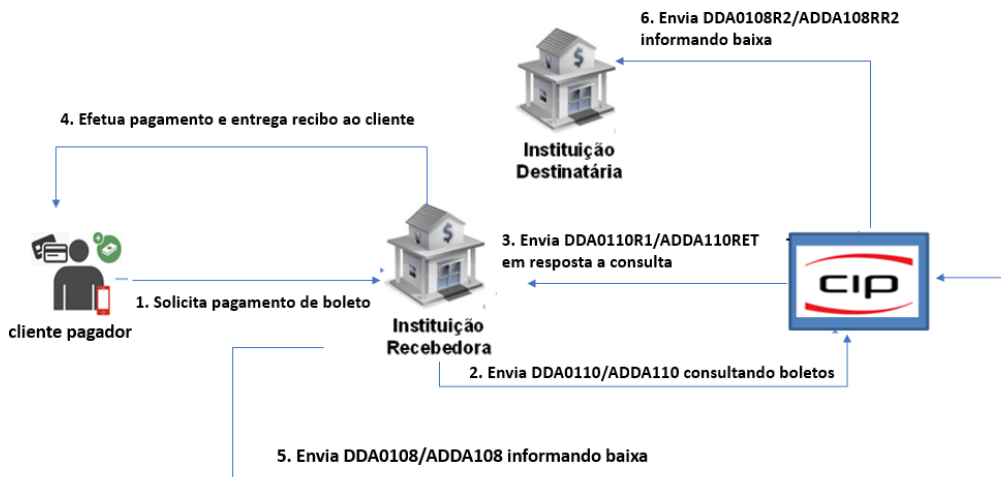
6. Envia DDA0108R2/ADDA108RR2 informando baixa

4. Efetua pagamento e entrega recibo ao cliente

Instituição Destinatária

3. Envia DDA0110R1/ADDA110RET em resposta a consulta

cip

cliente pagador

1. Solicita pagamento de boleto

Instituição Recebedora

2. Envia DDA0110/ADDA110 consultando boletos

5. Envia DDA0108/ADDA108 informando baixa